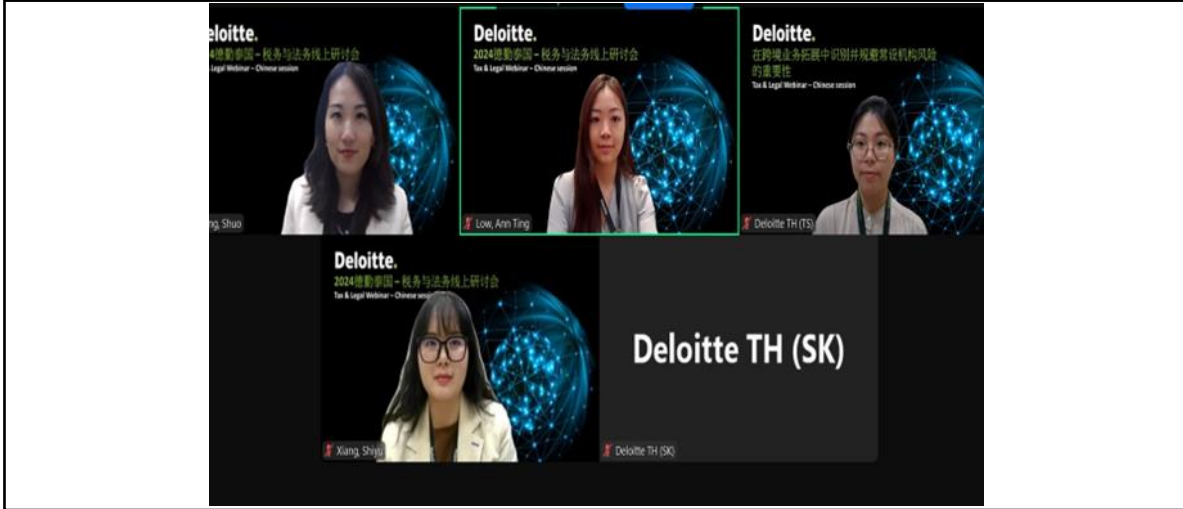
eloitte.
24德勤泰国 – 税务与法务线上研讨会
Tax & Legal Webinar – Chinese session

ng, Shuo

Deloitte.
2024德勤泰国 – 税务与法务线上研讨会
Tax & Legal Webinar – Chinese session

Low, Ann Ting

Deloitte.
在跨境业务拓展中识别并规避常设机构风险的重要性
Tax & Legal Webinar – Chinese session

Deloitte TH (TS)

Deloitte.
2024德勤泰国 – 税务与法务线上研讨会
Tax & Legal Webinar – Chinese session

Xiang, Shiyu

Deloitte TH (SK)

Deloitte TH (SK)